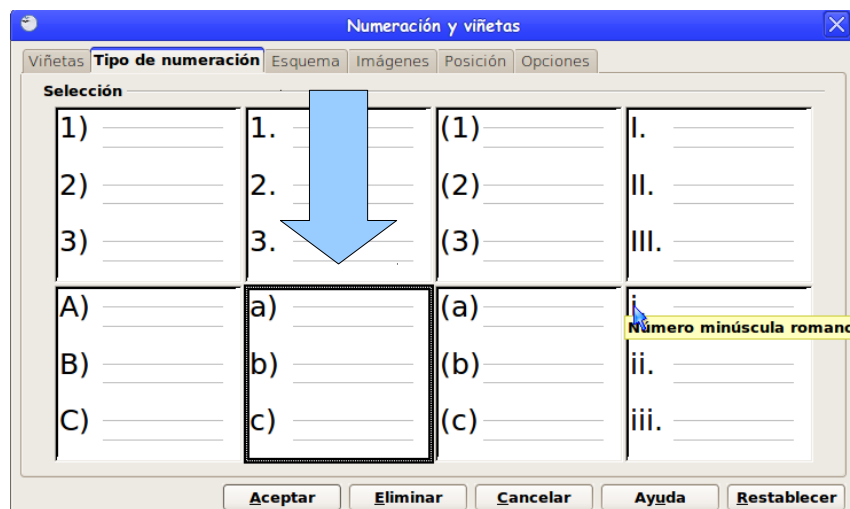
Numeración y viñetas

Viñetas | Tipo de numeración | Esquema | Imágenes | Posición | Opciones

Selección

| 1) | 1. | (1) | I. |
|---|---|---|---|
| 2) | 2. | (2) | II. |
| 3) | 3. | (3) | III. |

| A) | a) | (a) | i. |
|---|---|---|---|
| B) | b) | (b) | ii. |
| C) | c) | (c) | iii. |

Número minúscula romano

Aceptar | Eliminar | Cancelar | Ayuda | Restablecer